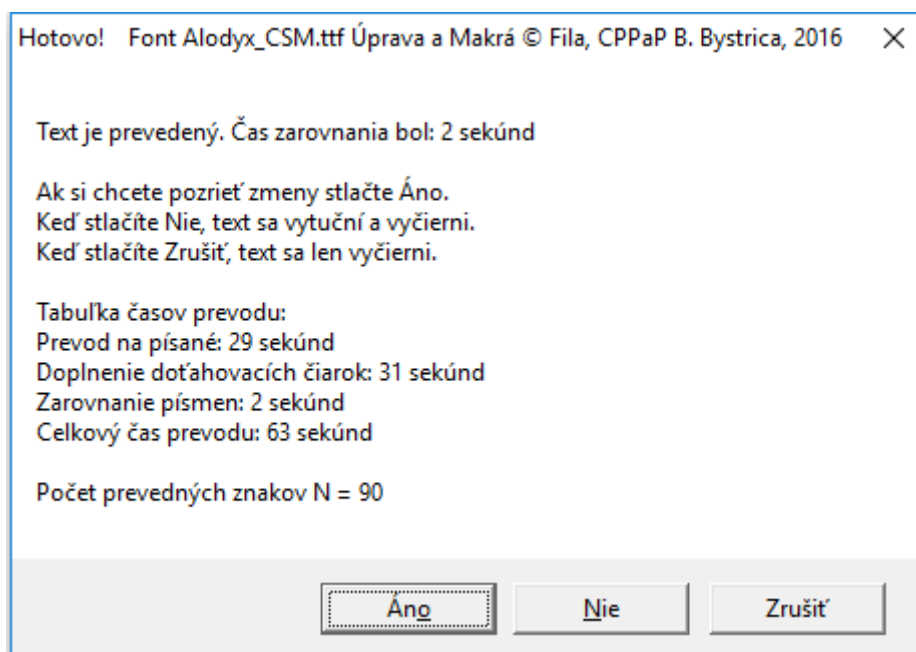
Hotovo! Font Alodyx_CSM.ttf Úprava a Makrá © Fila, CPPaP B. Bystrica, 2016 ×

Text je prevedený. Čas zarovnania bol: 2 sekúnd

Ak si chcete pozrieť zmeny stlačte Áno.
Keď stlačíte Nie, text sa vytuční a vyčierni.
Keď stlačíte Zrušiť, text sa len vyčierni.

Tabuľka časov prevodu:
Prevod na písané: 29 sekúnd
Doplnenie doťahovacích čiarok: 31 sekúnd
Zarovnanie písmen: 2 sekúnd
Celkový čas prevodu: 63 sekúnd

Počet prevedných znakov N = 90

Áno Nie Zrušiť